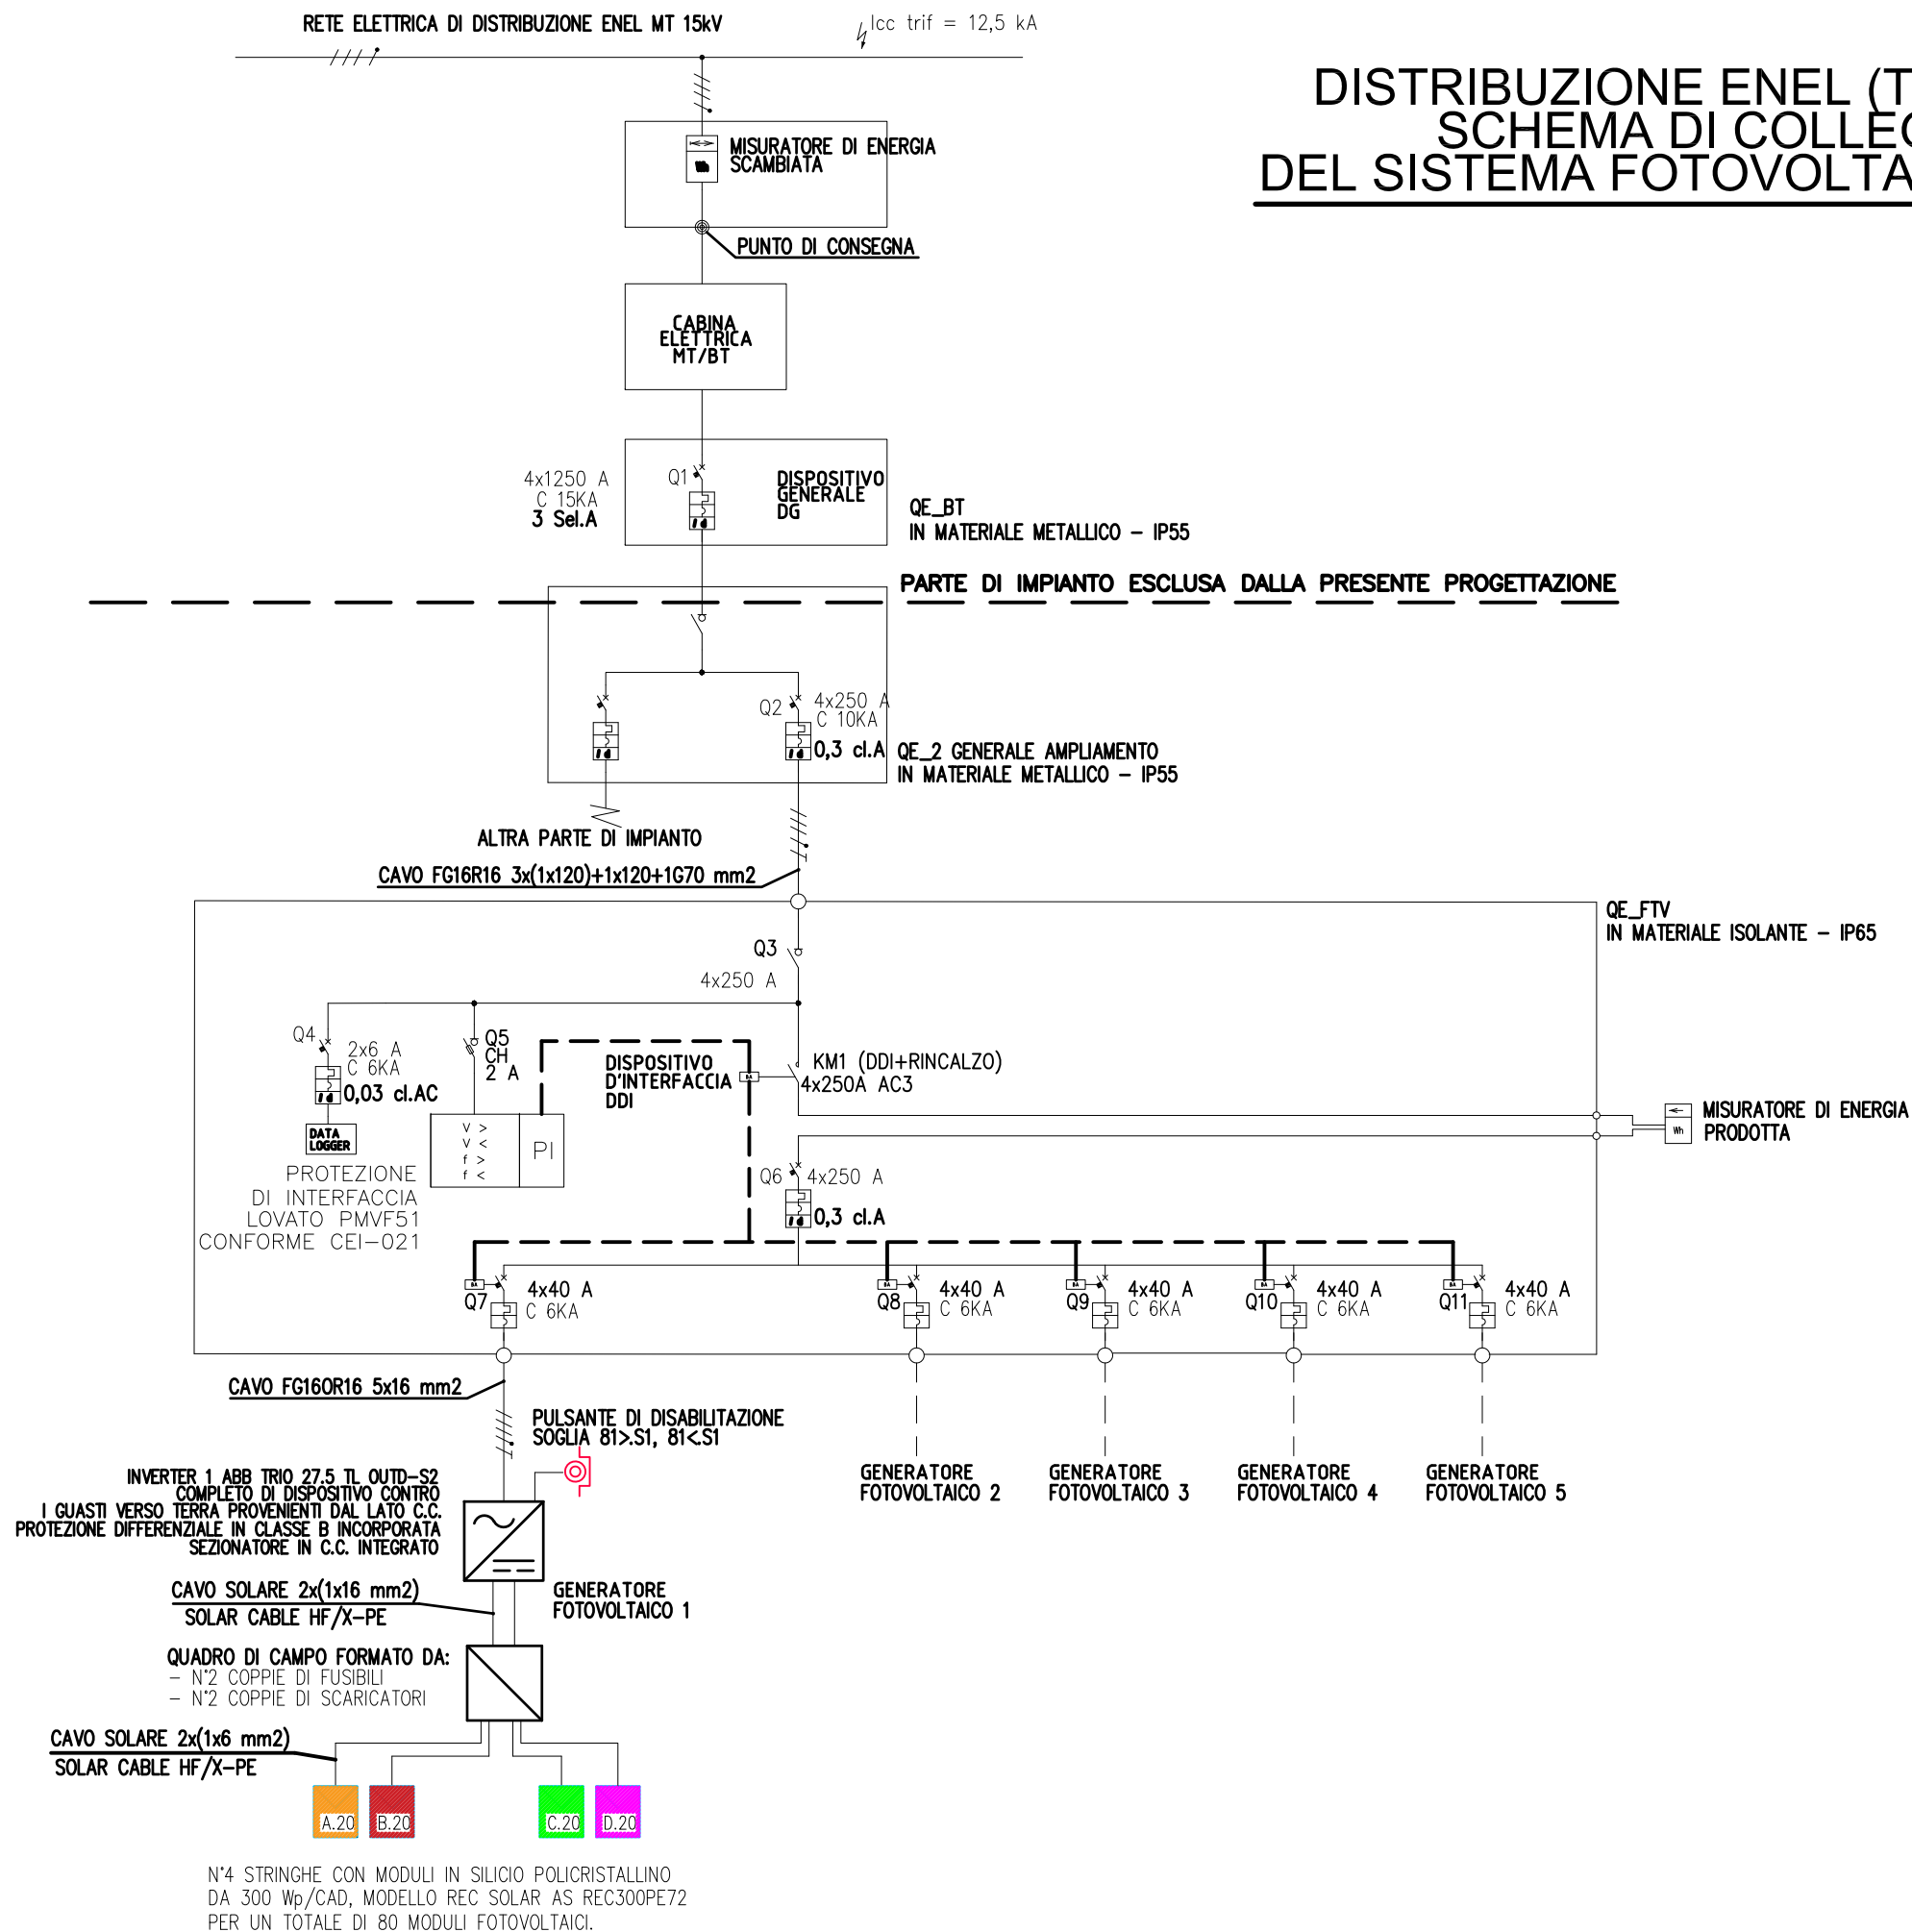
RETE ELETTRICA DI DISTRIBUZIONE ENEL MT 15kV

Icc trif = 12,5 kA

DISTRIBUZIONE ENEL (T
SCHEMA DI COLLE
DEL SISTEMA FOTOVOLTA

MISURATORE DI ENERGIA SCAMBIATA

PUNTO DI CONSEGNA

CABINA ELETTRICA MT/BT

4x1250 A
C 15KA
3 Sel.A

Q1

DISPOSITIVO GENERALE DG

QE_BT
IN MATERIALE METALLICO – IP55

PARTE DI IMPIANTO ESCLUSA DALLA PRESENTE PROGETTAZIONE

Q2

4x250 A
C 10KA
0,3 cl.A

QE_2 GENERALE AMPLIAMENTO
IN MATERIALE METALLICO – IP55

ALTRA PARTE DI IMPIANTO

CAVO FG16R16 3x(1x120)+1x120+1G70 mm2

QE_FTV
IN MATERIALE ISOLANTE – IP65

Q3
4x250 A

Q4
2x6 A
C 6KA
0,03 cl.AC

Q5
CH
2 A

DISPOSITIVO D'INTERFACCIA DDI

KM1 (DDI+RINCALZO)
4x250A AC3

DATA LOGGER

V >
V <
f >
f <

PI

PROTEZIONE DI INTERFACCIA LOVATO PMVF51 CONFORME CEI–021

MISURATORE DI ENERGIA PRODOTTA

Q6
4x250 A
0,3 cl.A

Q7
4x40 A
C 6KA

Q8
4x40 A
C 6KA

Q9
4x40 A
C 6KA

Q10
4x40 A
C 6KA

Q11
4x40 A
C 6KA

CAVO FG16OR16 5x16 mm2

PULSANTE DI DISABILITAZIONE SOGLIA 81>.S1, 81<.S1

GENERATORE FOTOVOLTAICO 2

GENERATORE FOTOVOLTAICO 3

GENERATORE FOTOVOLTAICO 4

GENERATORE FOTOVOLTAICO 5

INVERTER 1 ABB TRIO 27.5 TL OUTD–S2
COMPLETO DI DISPOSITIVO CONTRO
I GUASTI VERSO TERRA PROVENIENTI DAL LATO C.C.
PROTEZIONE DIFFERENZIALE IN CLASSE B INCORPORATA
SEZIONATORE IN C.C. INTEGRATO

CAVO SOLARE 2x(1x16 mm2)
SOLAR CABLE HF/X–PE

GENERATORE FOTOVOLTAICO 1

QUADRO DI CAMPO FORMATO DA:
– N°2 COPPIE DI FUSIBILI
– N°2 COPPIE DI SCARICATORI

CAVO SOLARE 2x(1x6 mm2)
SOLAR CABLE HF/X–PE

A.20 B.20 C.20 D.20

N°4 STRINGHE CON MODULI IN SILICIO POLICRISTALLINO
DA 300 Wp/CAD, MODELLO REC SOLAR AS REC300PE72
PER UN TOTALE DI 80 MODULI FOTOVOLTAICI.